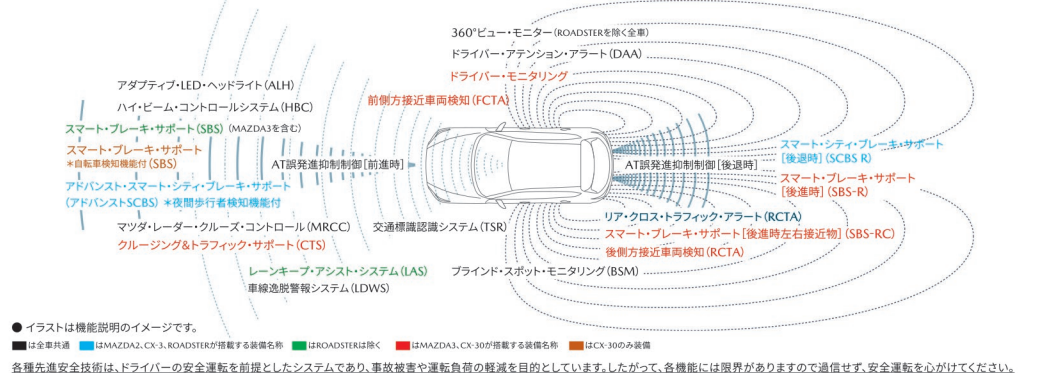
360°ビュー・モニター（ROADSTERを除く全車）
ドライバー・アテンション・アラート（DAA）
ドライバー・モニタリング

アダプティブ・LED・ヘッドライト（ALH）
ハイ・ビーム・コントロールシステム（HBC）
前側方接近車両検知（FCTA）
スマート・ブレーキ・サポート（SBS）（MAZDA3を含む）
スマート・ブレーキ・サポート
＊自転車検知機能付（SBS）
AT誤発進抑制制御［前進時］
アドバンスト・スマート・シティ・ブレーキ・サポート
（アドバンストSCBS）＊夜間歩行者検知機能付
マツダ・レーダー・クルーズ・コントロール（MRCC）
クルージング＆トラフィック・サポート（CTS）
交通標識認識システム（TSR）
レーンキープ・アシスト・システム（LAS）
車線逸脱警報システム（LDWS）

AT誤発進抑制制御［後退時］
スマート・シティ・ブレーキ・サポート
［後退時］（SCBS R）
スマート・ブレーキ・サポート
［後退時］（SBS-R）
リア・クロス・トラフィック・アラート（RCTA）
スマート・ブレーキ・サポート［後退時左右接近物］（SBS-RC）
後側方接近車両検知（RCTA）
ブラインド・スポット・モニタリング（BSM）

● イラストは機能説明のイメージです。
は全車共通　はMAZDA2、CX-3、ROADSTERが搭載する装備名称　はROADSTERは除く　はMAZDA3、CX-30が搭載する装備名称　はCX-30のみ装備

各種先進安全技術は、ドライバーの安全運転を前提としたシステムであり、事故被害や運転負荷の軽減を目的としています。したがって、各機能には限界がありますので過信せず、安全運転を心がけてください。